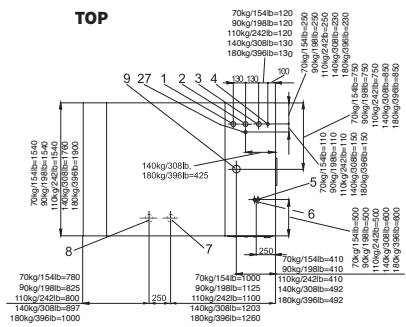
TOP

70kg/154lb=120
90kg/198lb=120
110kg/242lb=120
140kg/308lb=130
180kg/396lb=130

70kg/154lb=250
90kg/198lb=250
110kg/242lb=250
140kg/308lb=230
180kg/396lb=230

9 27 1 2 3 4

130 130

100

70kg/154lb=1540
90kg/198lb=1540
110kg/242lb=1540
140kg/308lb=1760
180kg/396lb=1900

70kg/154lb=750
90kg/198lb=750
110kg/242lb=750
140kg/308lb=850
180kg/396lb=850

70kg/154lb=110
90kg/198lb=110
110kg/242lb=110
140kg/308lb=150
180kg/396lb=150

140kg/308lb,
180kg/396lb=425

5

6

70kg/154lb=500
90kg/198lb=500
110kg/242lb=500
140kg/308lb=600
180kg/396lb=600

8

7

250

70kg/154lb=410
90kg/198lb=410
110kg/242lb=410
140kg/308lb=492
180kg/396lb=492

70kg/154lb=780
90kg/198lb=825
110kg/242lb=800
140kg/308lb=897
180kg/396lb=1000

250

70kg/154lb=1000
90kg/198lb=1125
110kg/242lb=1100
140kg/308lb=1203
180kg/396lb=1260